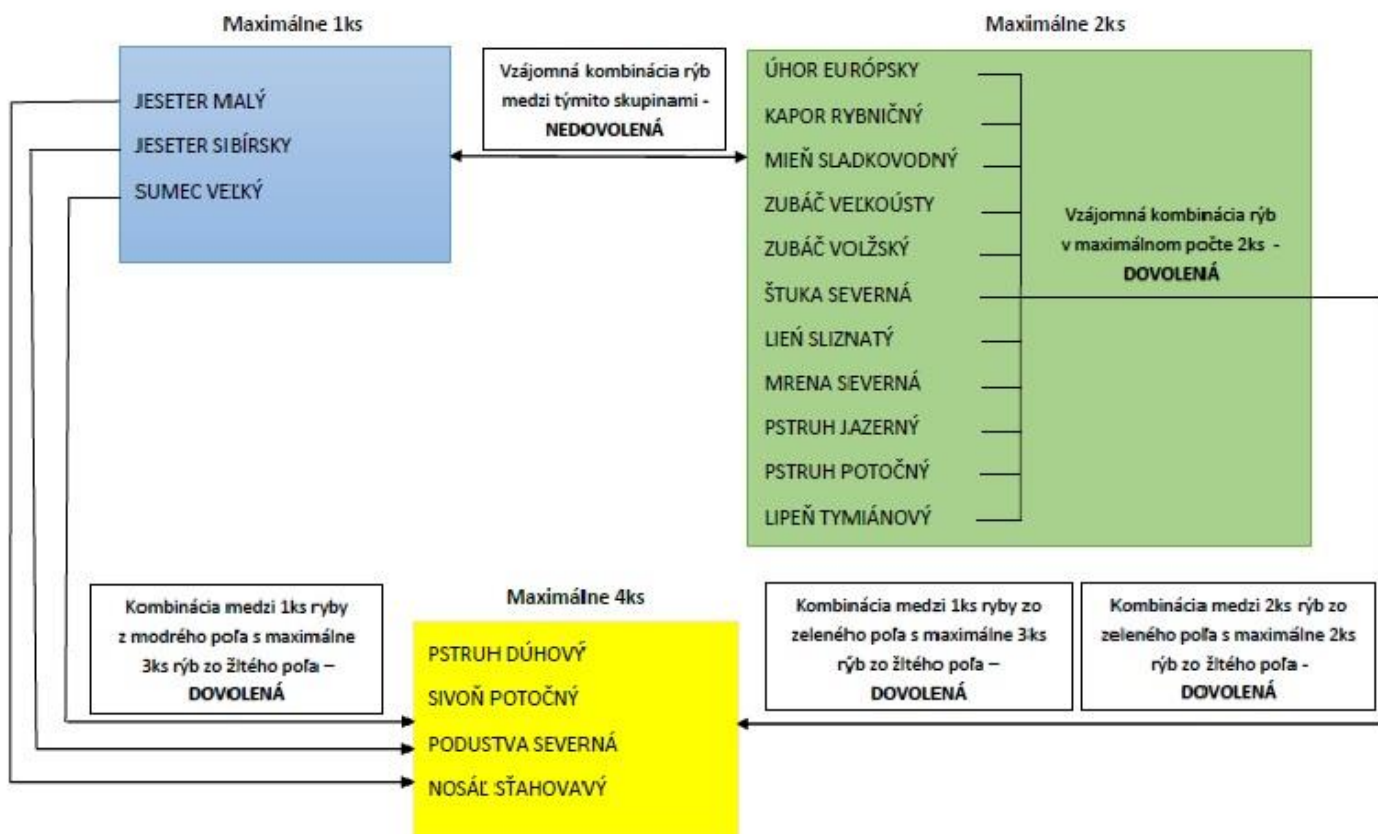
Maximálne 1ks

JESETER MALÝ
JESETER SIBÍRSKY
SUMEC VEĽKÝ

Vzájomná kombinácia rýb medzi týmito skupinami - **NEDOVOLENÁ**

Maximálne 2ks

ÚHOR EURÓPSKY
KAPOR RYBNIČNÝ
MIEŇ SLADKOVODNÝ
ZUBÁČ VEĽKOÚSTY
ZUBÁČ VOLŽSKÝ
ŠTUKA SEVERNÁ
LIEŇ SLIZNATÝ
MRENA SEVERNÁ
PSTRUH JAZERNÝ
PSTRUH POTOČNÝ
LIPEŇ TYMIÁNOVÝ

Vzájomná kombinácia rýb v maximálnom počte 2ks - **DOVOLENÁ**

Kombinácia medzi 1ks ryby z modrého poľa s maximálne 3ks rýb zo žltého poľa – **DOVOLENÁ**

Maximálne 4ks

PSTRUH DÚHOVÝ
SIVOŇ POTOČNÝ
PODUSTVA SEVERNÁ
NOSÁĽ SŤAHOVAVÝ

Kombinácia medzi 1ks ryby zo zeleného poľa s maximálne 3ks rýb zo žltého poľa – **DOVOLENÁ**

Kombinácia medzi 2ks rýb zo zeleného poľa s maximálne 2ks rýb zo žltého poľa - **DOVOLENÁ**